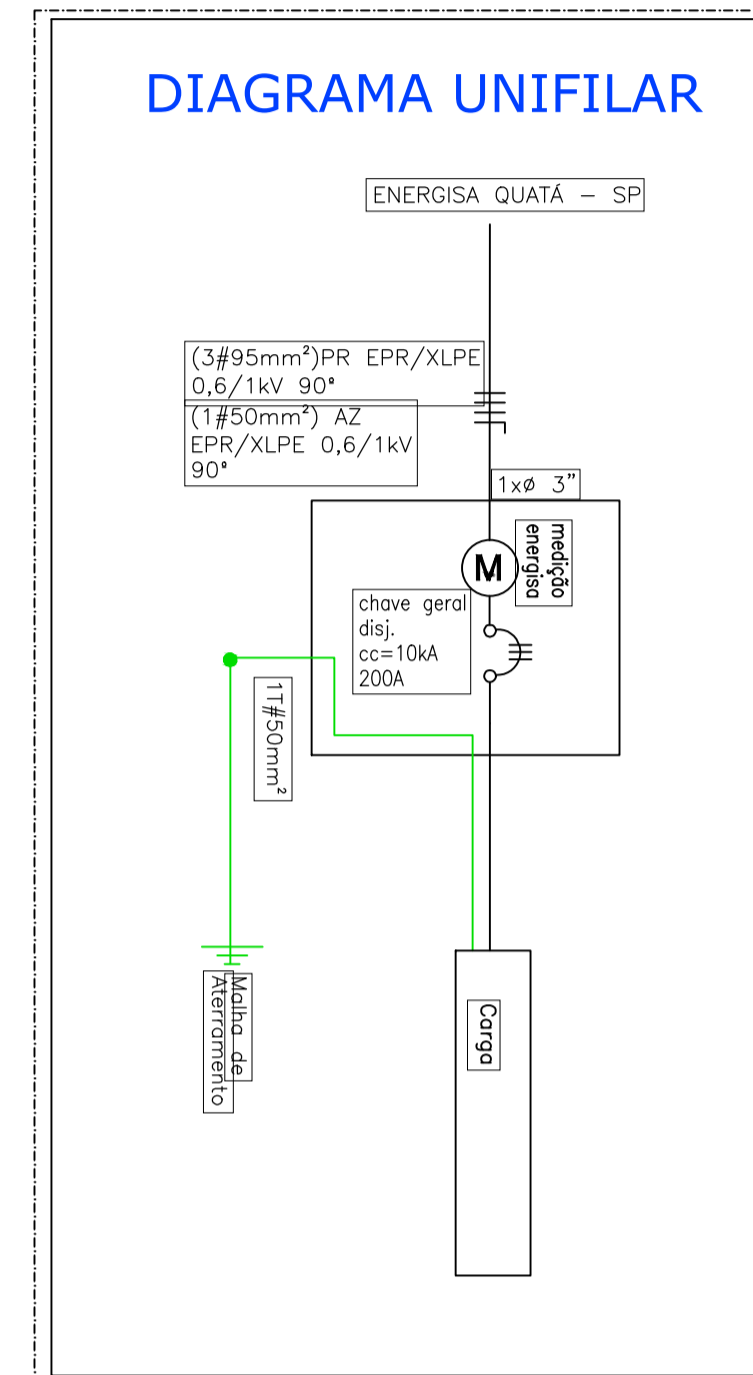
DIAGRAMA UNIFILAR

ENERGISA QUATÁ – SP

(3#95mm²)PR EPR/XLPE 0,6/1kV 90°

(1#50mm²) AZ EPR/XLPE 0,6/1kV 90°

1xØ 3"

M

medição energisa

chave geral disj. cc=10kA 200A

1T#50mm²

Malha de Aterramento

Carga